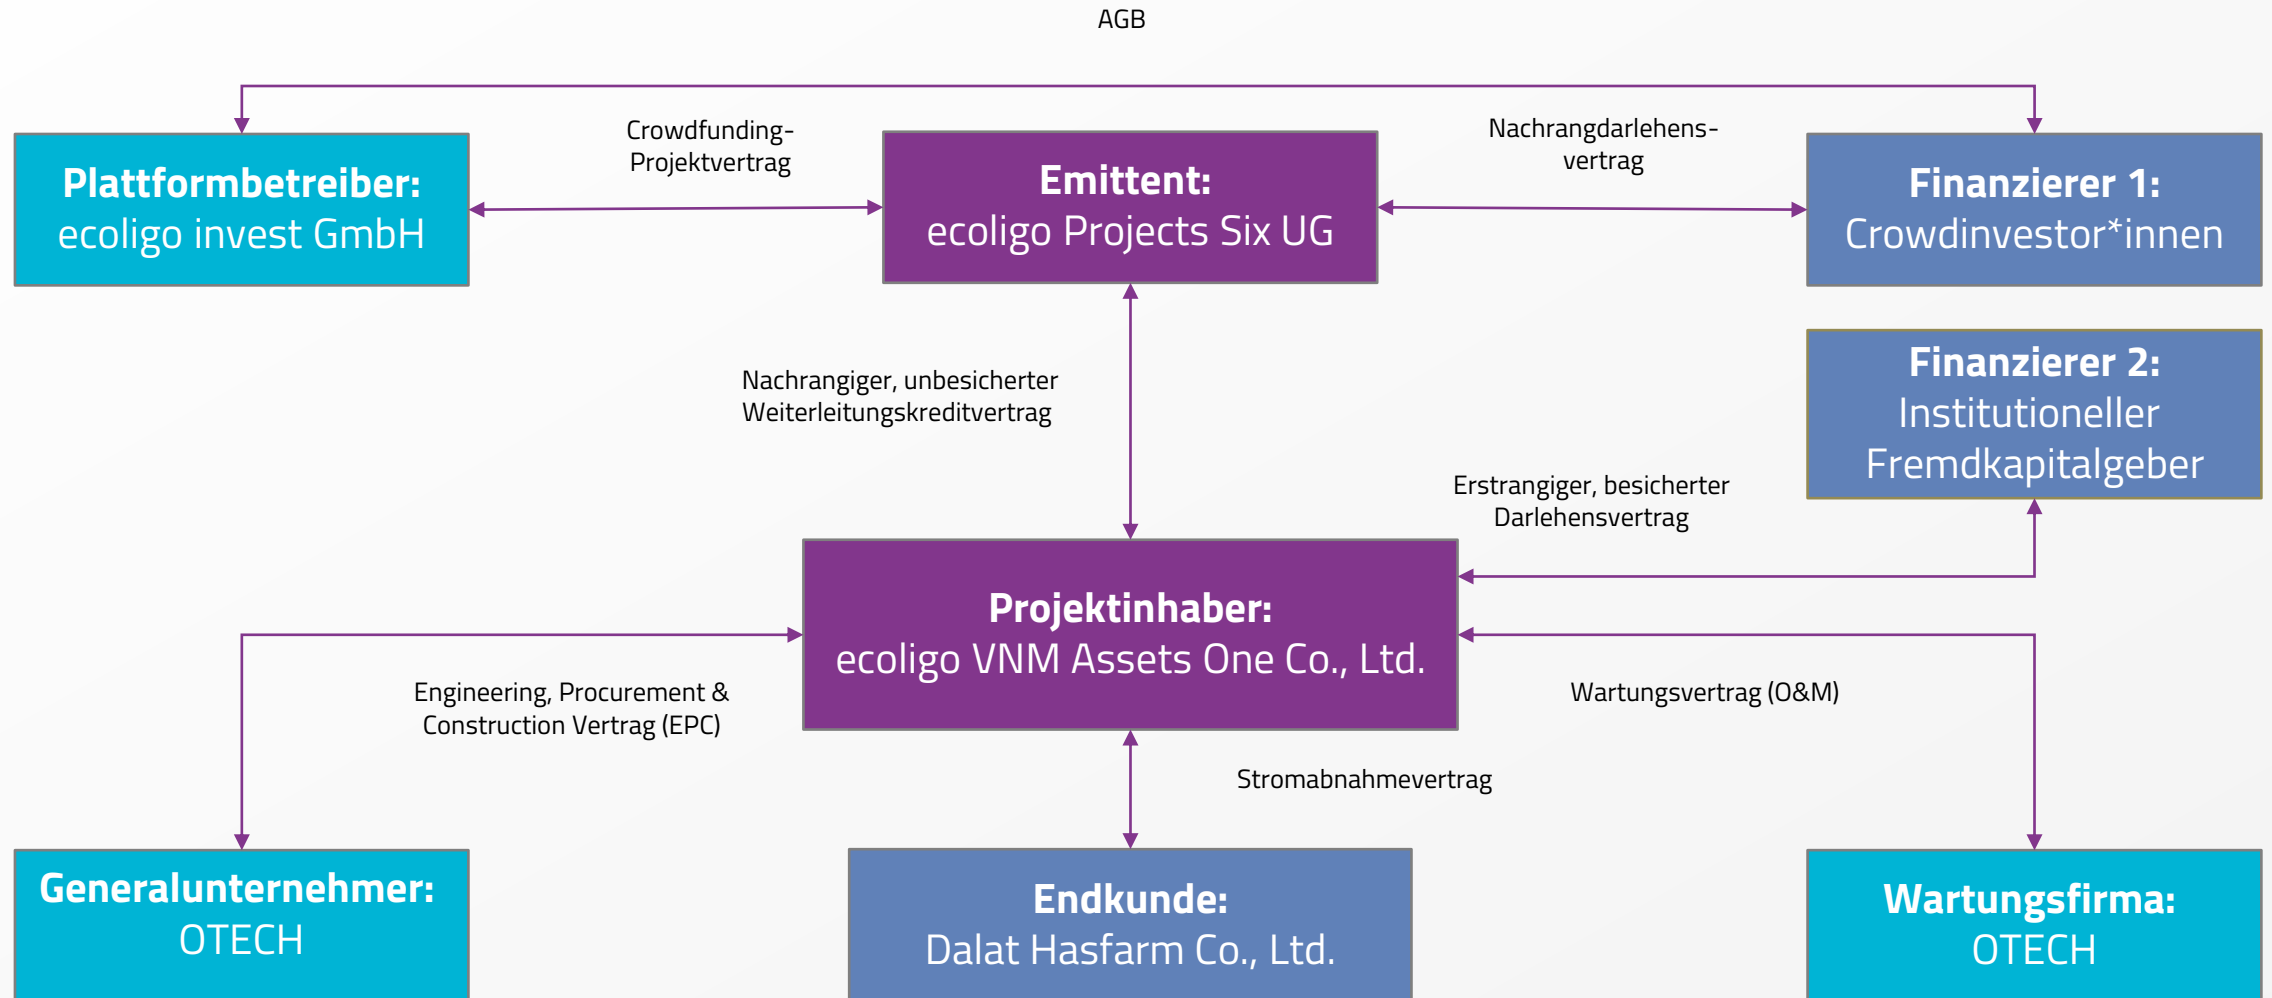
AGB

Plattformbetreiber:
ecoligo invest GmbH

Crowdfunding-Projektvertrag

Emittent:
ecoligo Projects Six UG

Nachrangdarlehensvertrag

Finanzierer 1:
Crowdinvestor*innen

Nachrangiger, unbesicherter Weiterleitungskreditvertrag

Finanzierer 2:
Institutioneller Fremdkapitalgeber

Erstrangiger, besicherter Darlehensvertrag

Projektinhaber:
ecoligo VNM Assets One Co., Ltd.

Engineering, Procurement & Construction Vertrag (EPC)

Wartungsvertrag (O&M)

Stromabnahmevertrag

Generalunternehmer:
OTECH

Endkunde:
Dalat Hasfarm Co., Ltd.

Wartungsfirma:
OTECH